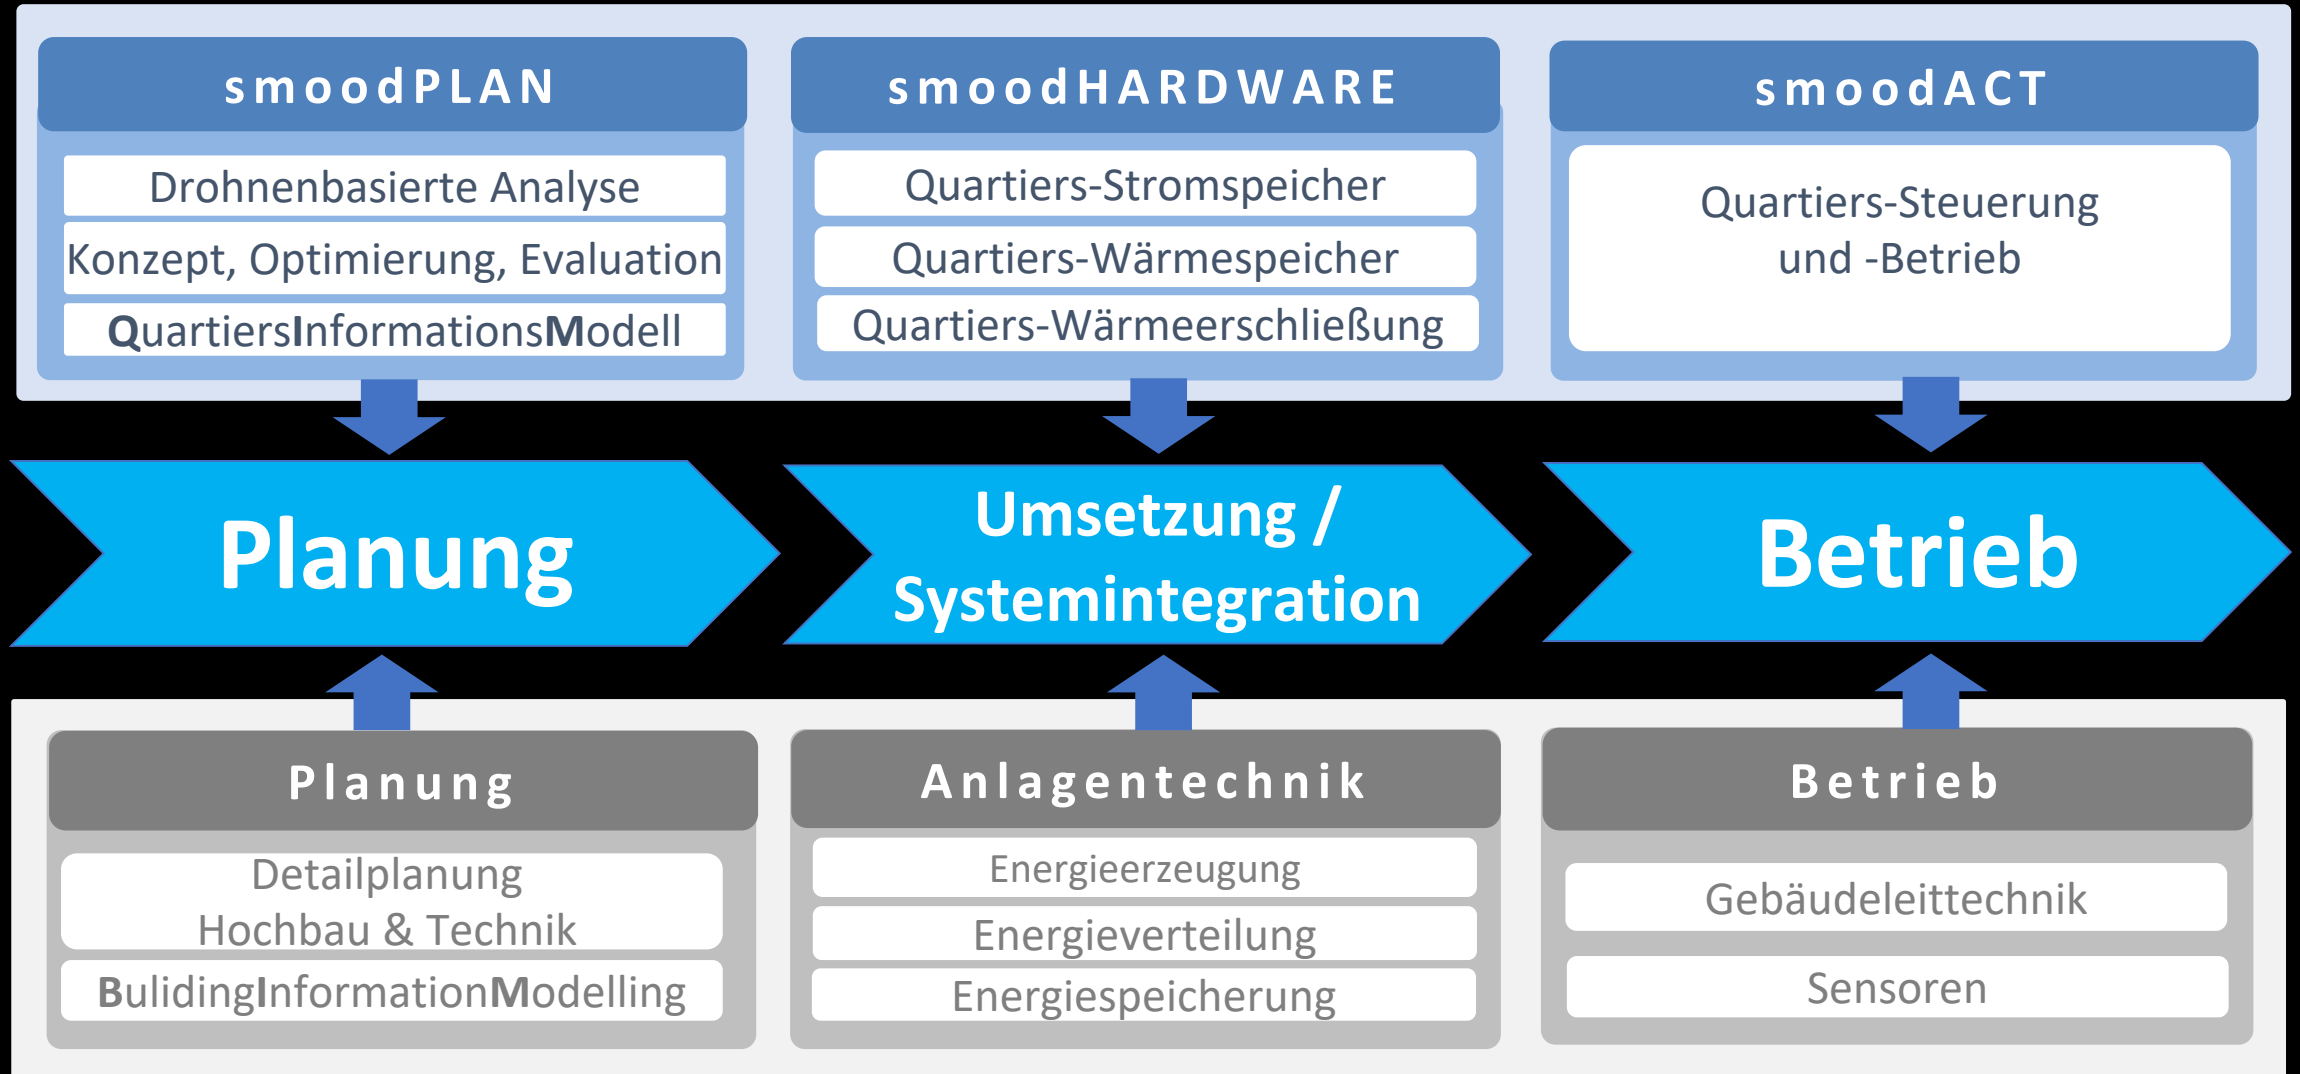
smoodPLAN

Drohnenbasierte Analyse

Konzept, Optimierung, Evaluation

QuartiersInformationsModell

smoodHARDWARE

Quartiers-Stromspeicher

Quartiers-Wärmespeicher

Quartiers-Wärmeerschließung

smoodACT

Quartiers-Steuerung und -Betrieb

Planung

Umsetzung / Systemintegration

Betrieb

Planung

Detailplanung Hochbau & Technik

BulidingInformationModelling

Anlagentechnik

Energieerzeugung

Energieverteilung

Energiespeicherung

Betrieb

Gebäudeleittechnik

Sensoren